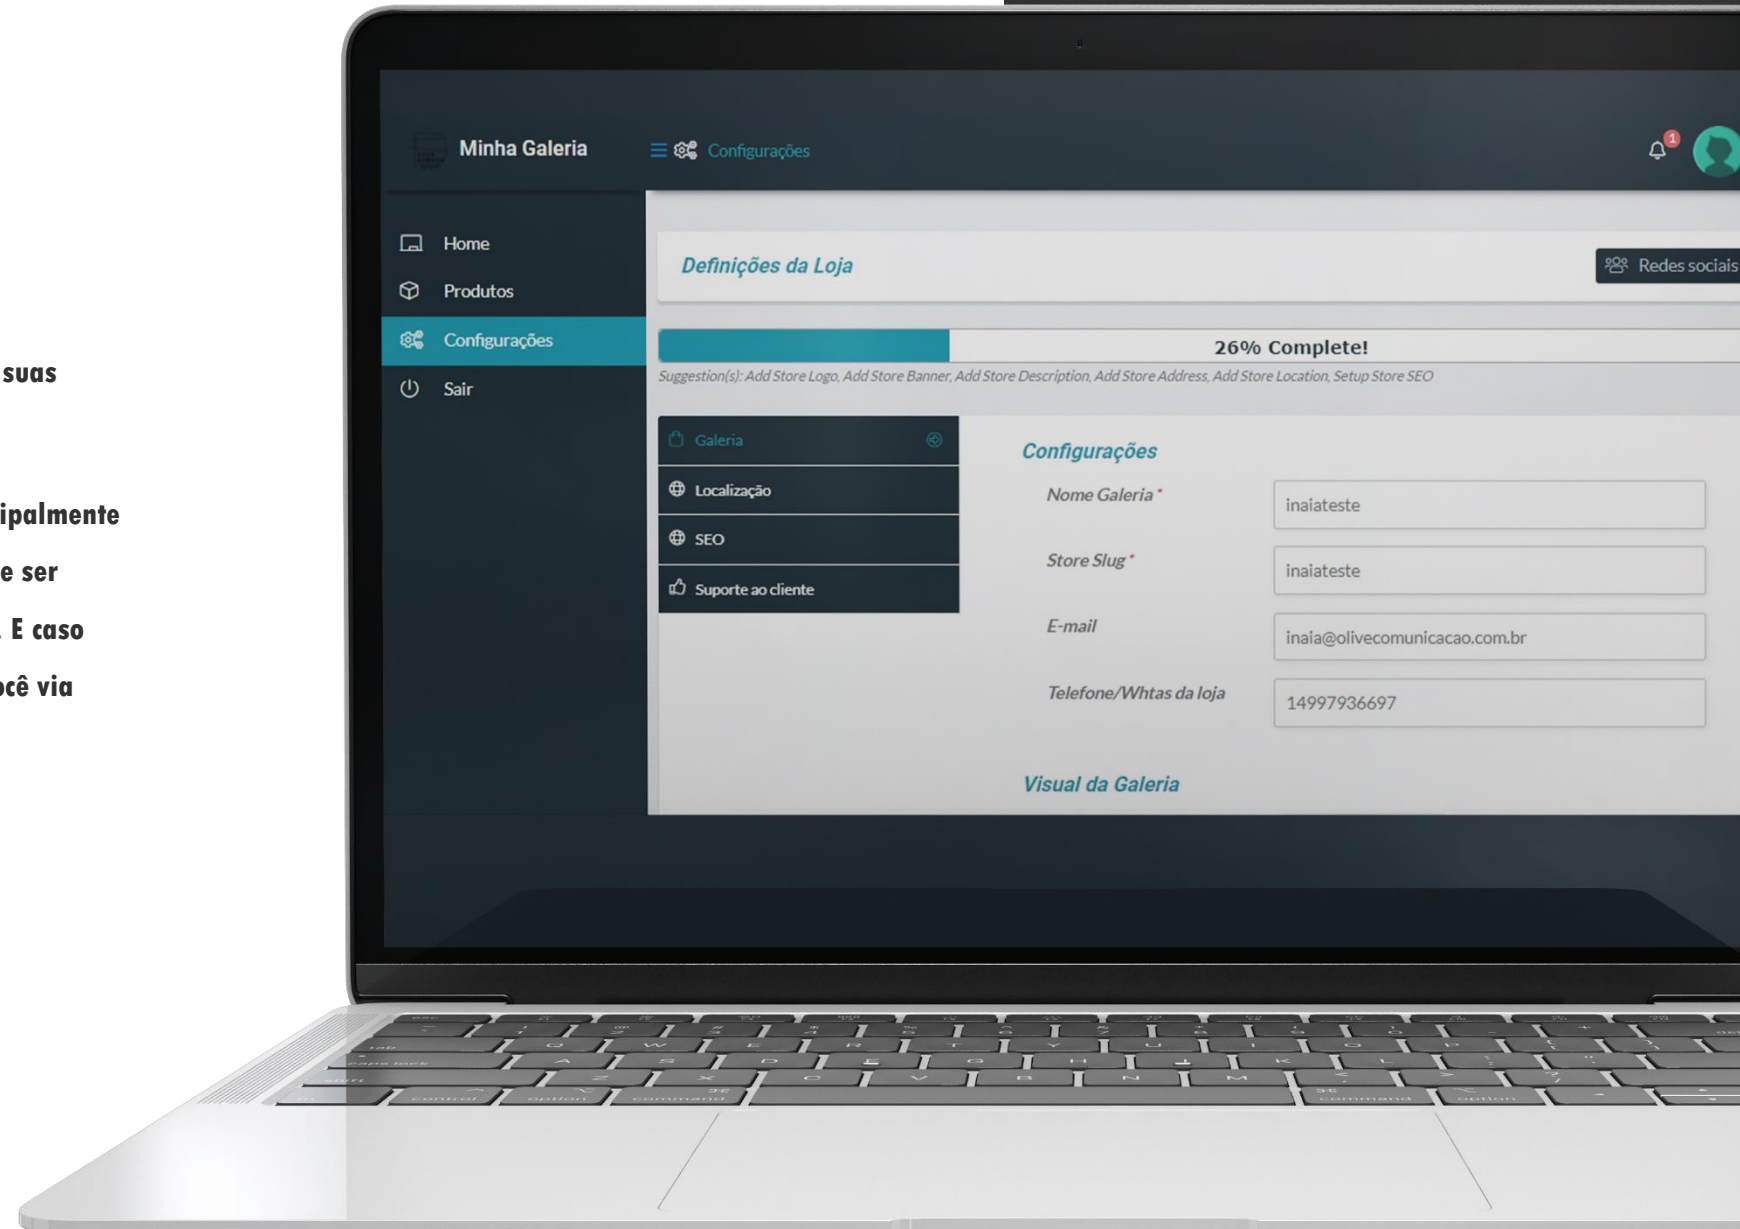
suas

ipalmente

e ser

. E caso

ocê via

Minha Galeria

Configurações

1

Home

Produtos

Configurações

Sair

Definições da Loja

Redes sociais

26% Complete!

Suggestion(s): Add Store Logo, Add Store Banner, Add Store Description, Add Store Address, Add Store Location, Setup Store SEO

Galeria

Localização

SEO

Suporte ao cliente

Configurações

Nome Galeria *

inaiateste

Store Slug *

inaiateste

E-mail

inaia@olivecomunicacao.com.br

Telefone/Whtas da loja

14997936697

Visual da Galeria